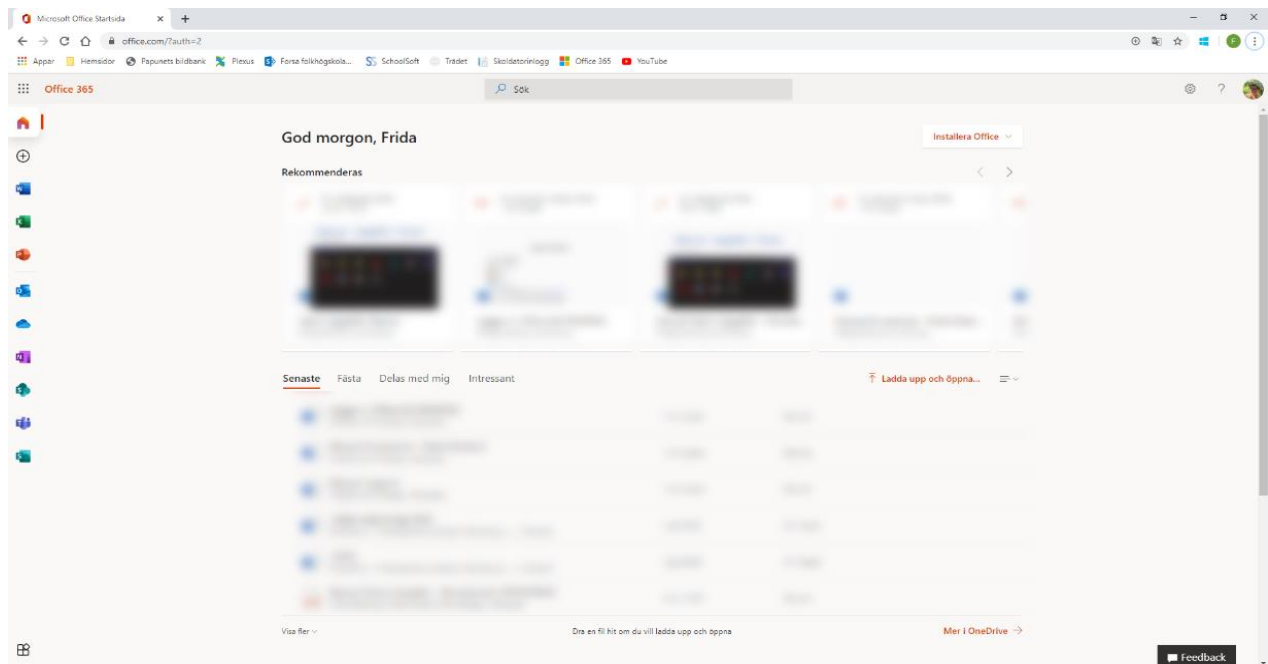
Microsoft Office Startsida
office.com/?auth=2
Appar Hemsidor Papunets bildbank Plexus Forsa folkhögskola... SchoolSoft Trädet Skoldatorinlogg Office 365 YouTube

Office 365
Sök

God morgon, Frida
Installera Office

Rekommenderas

Senaste Fästa Delas med mig Intressant
Ladda upp och öppna...

Visa fler
Dra en fil hit om du vill ladda upp och öppna
Mer i OneDrive →

Feedback